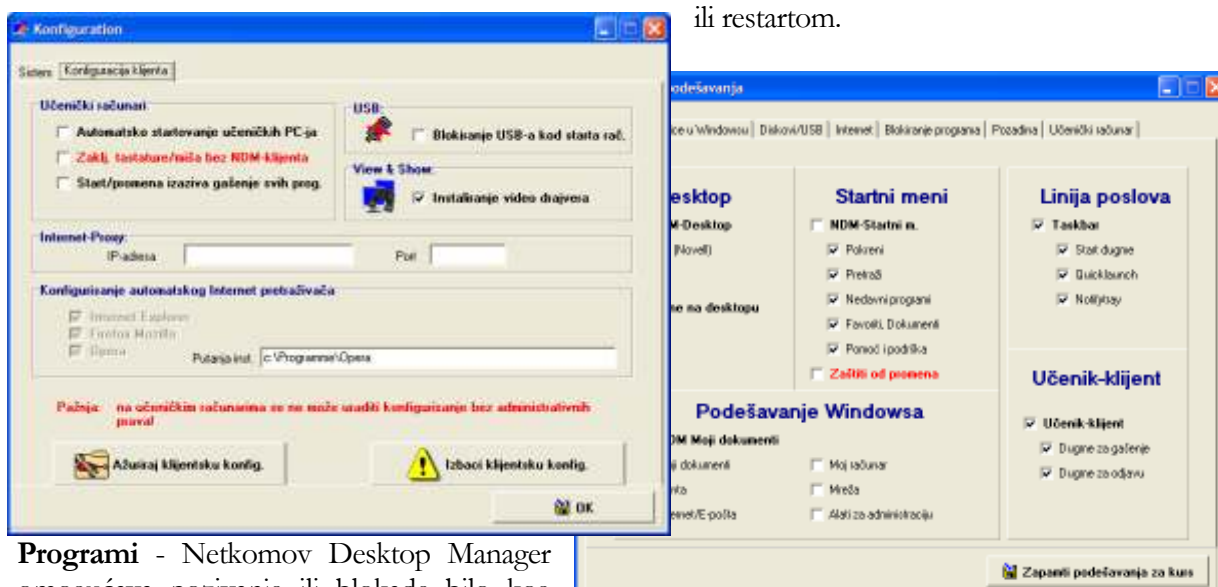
ili restartom.

Konfiguration

Sistem | Konfiguracija klijenta

Učenički računari
Automatsko startovanje učeničkih PC-ja
Zaklj. tastature/miša bez NDM-klijenta
Start/promena izaziva gašenje svih prog.

USB:
Blokiranje USB-a kod starta rač.

View & Show:
Instaliranje video drajvera

Internet-Proxy:
IP-adresa
Port

Konfigurisanje automatskog Internet pretraživača
Internet Explorer
Firefox Mozilla
Opera
Putanja inst. c:\Programme\Opera

Pažnja: na učeničkim računarima se ne može uraditi konfigurisanje bez administrativnih prava!

Ažuriraj klijentsku konfig.
Izbaci klijentsku konfig.
OK

Podešavanja

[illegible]e u Windowsu | Diskovi/USB | Internet | Blokiranje programa | Pozadina | Učenički računar |

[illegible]esktop
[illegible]M-Desktop
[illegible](Novell)
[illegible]ne na desktopu

Startni meni
NDM-Startni m.
Pokreni
Pretraži
Nedavni programi
Favoriti, Dokumenti
Pomoć i podrška
Zaštiti od promena

Linija poslova
Taskbar
Start dugme
Quicklaunch
Notifytray

Podešavanje Windowsa
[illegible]DM Moji dokumenti
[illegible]i dokumenti
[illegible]ka
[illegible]ernet/E-pošta
Moj računar
Mreža
Alati za administraciju

Učenik-klijent
Učenik-klijent
Dugme za gašenje
Dugme za odjavu

Zapamti podešavanja za kurs

Programi - Netkomov Desktop Manager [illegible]